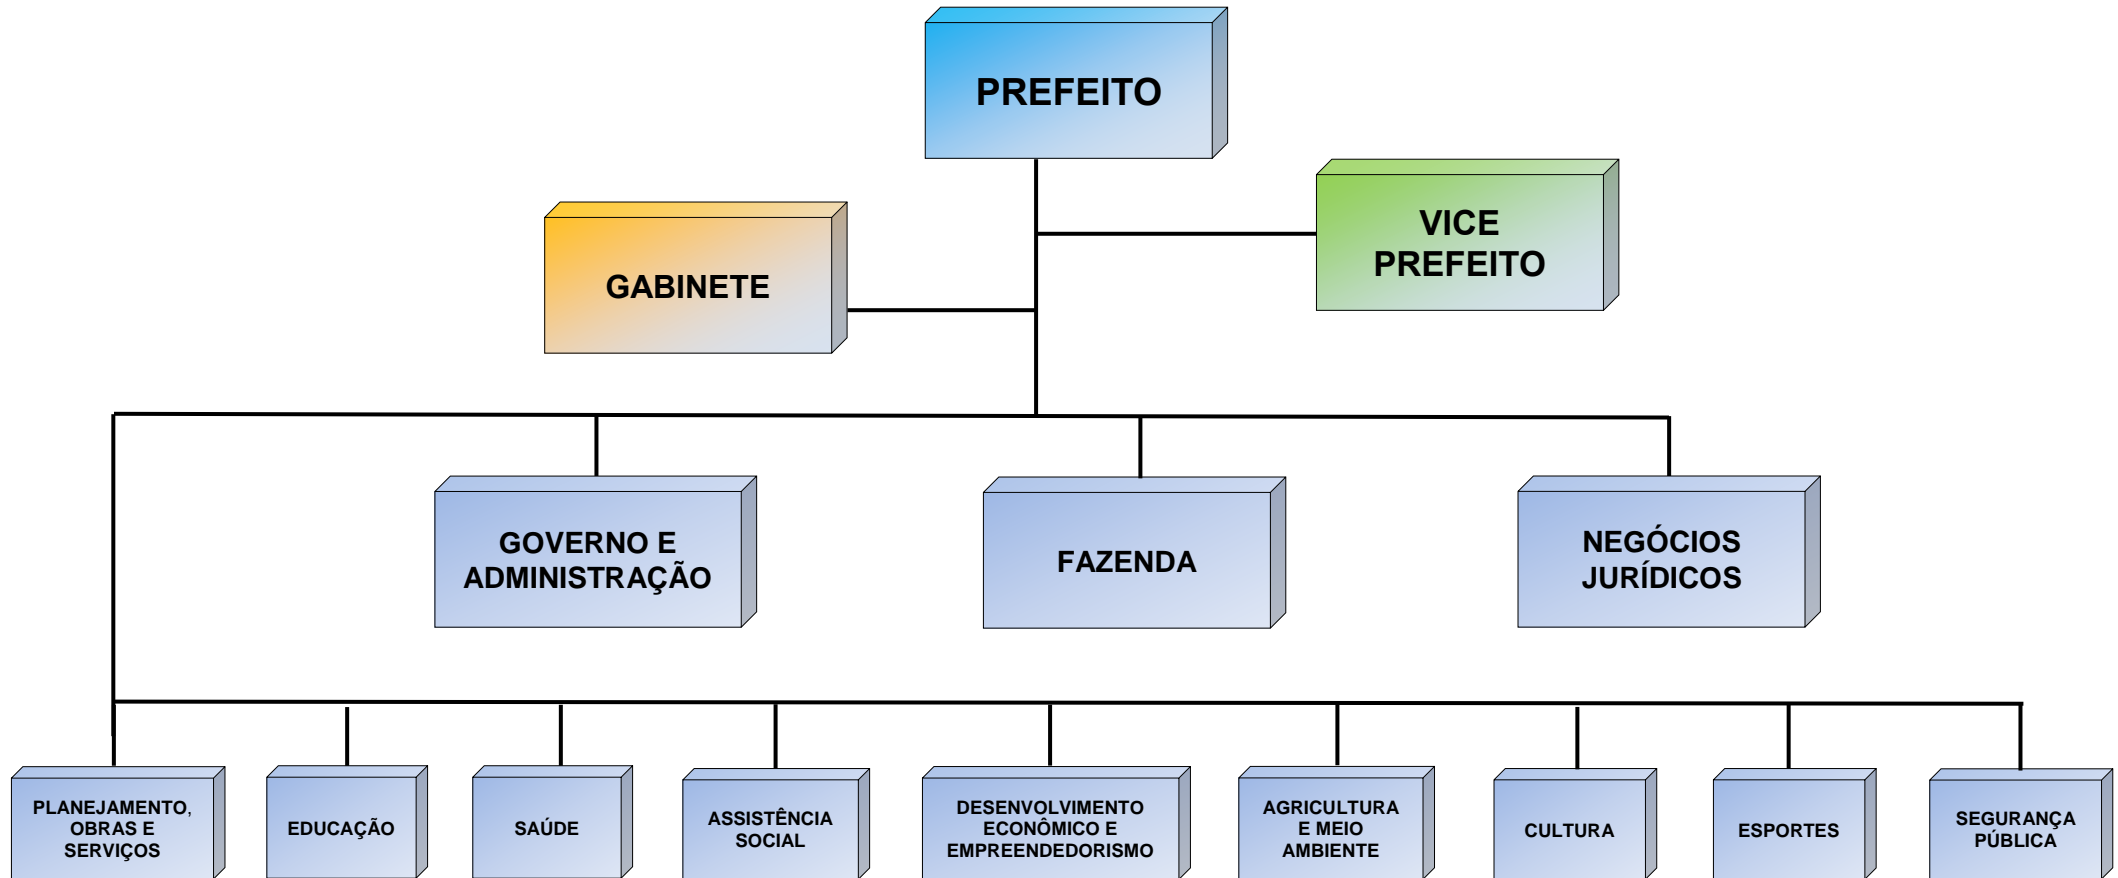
PREFEITO

GABINETE

VICE PREFEITO

GOVERNO E ADMINISTRAÇÃO

FAZENDA

NEGÓCIOS JURÍDICOS

PLANEJAMENTO, OBRAS E SERVIÇOS

EDUCAÇÃO

SAÚDE

ASSISTÊNCIA SOCIAL

DESENVOLVIMENTO ECONÔMICO E EMPREENDEDORISMO

AGRICULTURA E MEIO AMBIENTE

CULTURA

ESPORTES

SEGURANÇA PÚBLICA